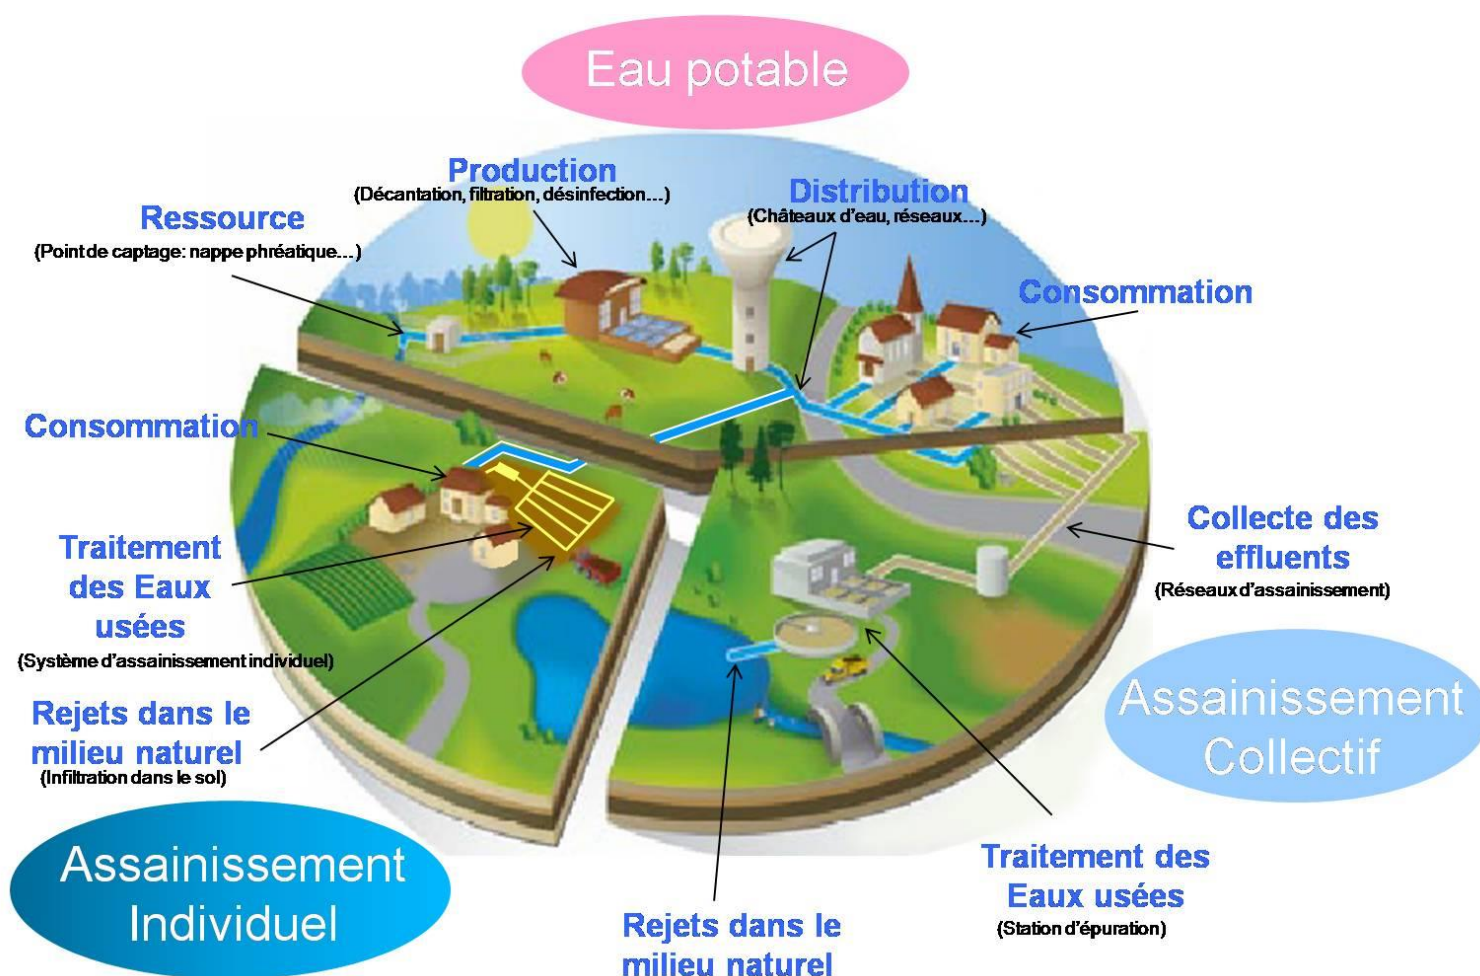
Eau potable

Production
(Décantation, filtration, désinfection...)

Ressource
(Point de captage: nappe phréatique...)

Distribution
(Châteaux d'eau, réseaux...)

Consommation

Consommation

Traitement des Eaux usées
(Système d'assainissement individuel)

Rejets dans le milieu naturel
(Infiltration dans le sol)

Collecte des effluents
(Réseaux d'assainissement)

Assainissement Collectif

Assainissement Individuel

Rejets dans le milieu naturel

Traitement des Eaux usées
(Station d'épuration)